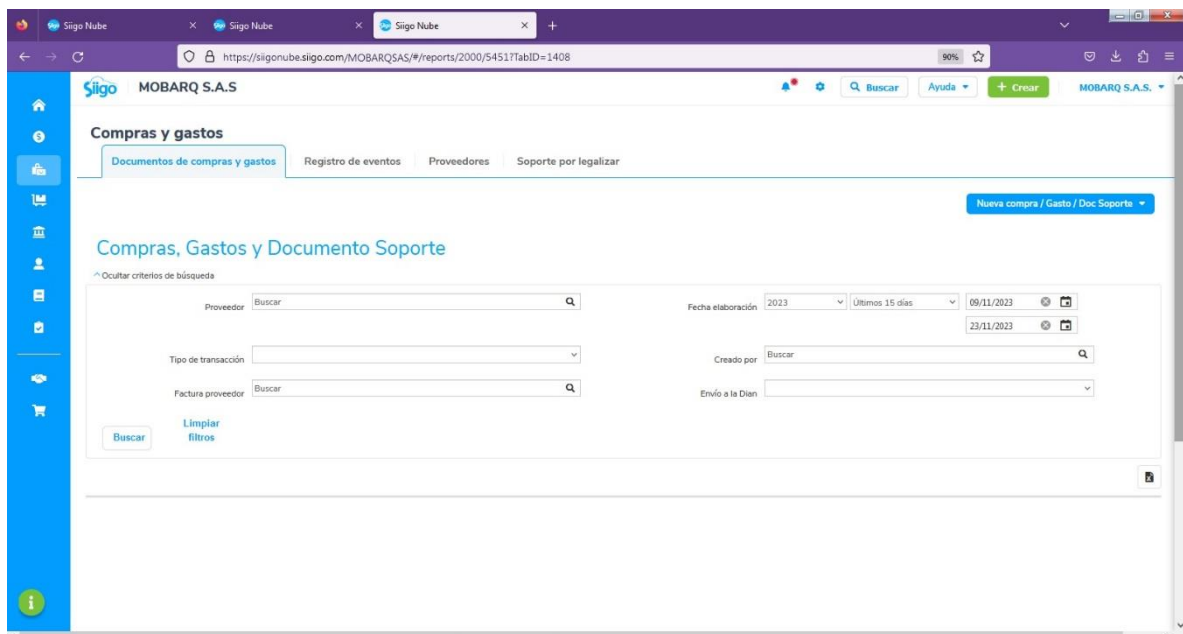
Siigo Nube × Siigo Nube × Siigo Nube × +

https://siigonube.siigo.com/MOBARQSAS/#/reports/2000/5451?TabID=1408

90%

Siigo MOBARQ S.A.S

Buscar Ayuda + Crear MOBARQ S.A.S.

Compras y gastos

Documentos de compras y gastos Registro de eventos Proveedores Soporte por legalizar

Nueva compra / Gasto / Doc Soporte

Compras, Gastos y Documento Soporte

Ocultar criterios de búsqueda

Proveedor Buscar

Fecha elaboración 2023 Últimos 15 días 09/11/2023

23/11/2023

Tipo de transacción

Creado por Buscar

Factura proveedor Buscar

Envío a la Dian

Buscar Limpiar filtros